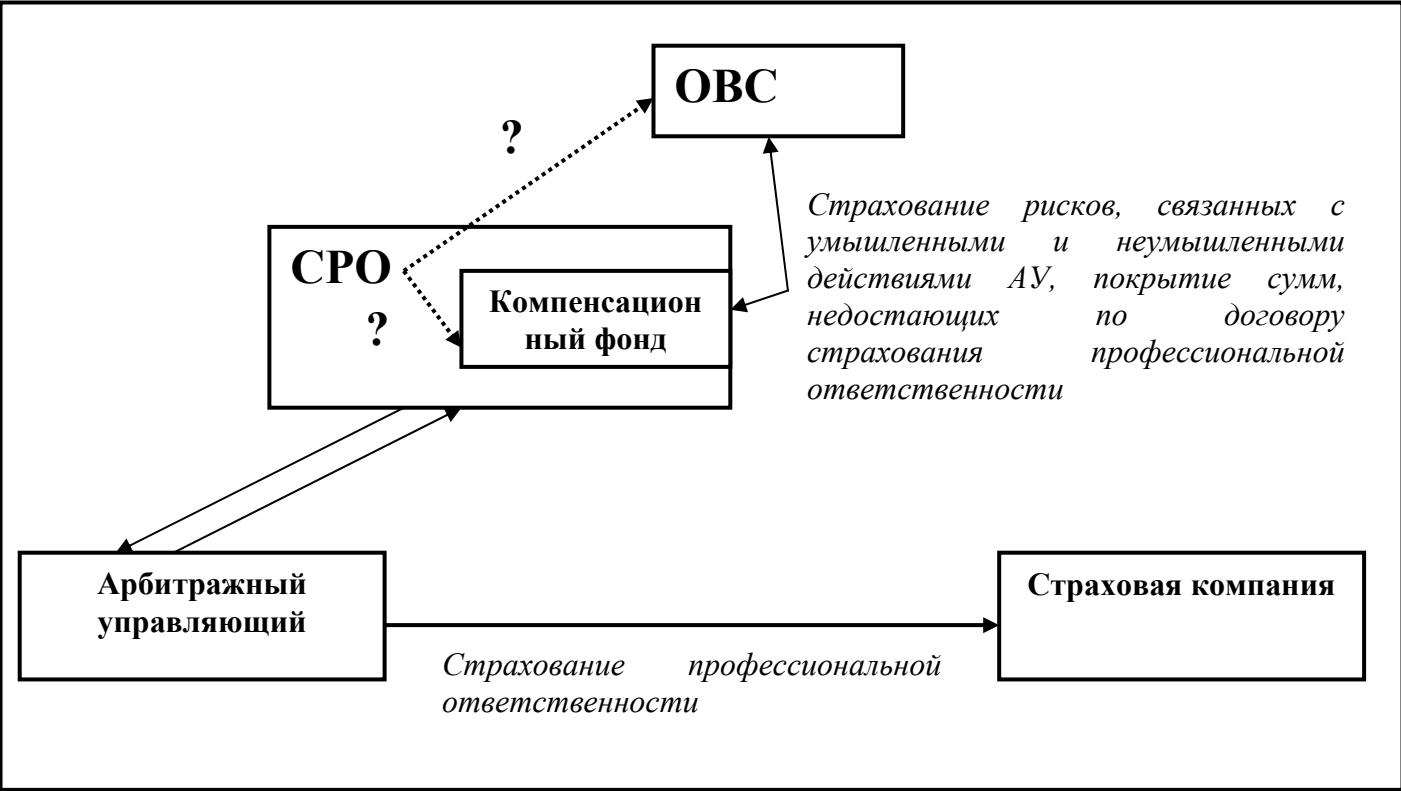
ОВС

?

Страхование рисков, связанных с умышленными и неумышленными действиями АУ, покрытие сумм, недостающих по договору страхования профессиональной ответственности

СРО

?

Компенсацион ный фонд

Арбитражный управляющий

Страховая компания

Страхование профессиональной ответственности